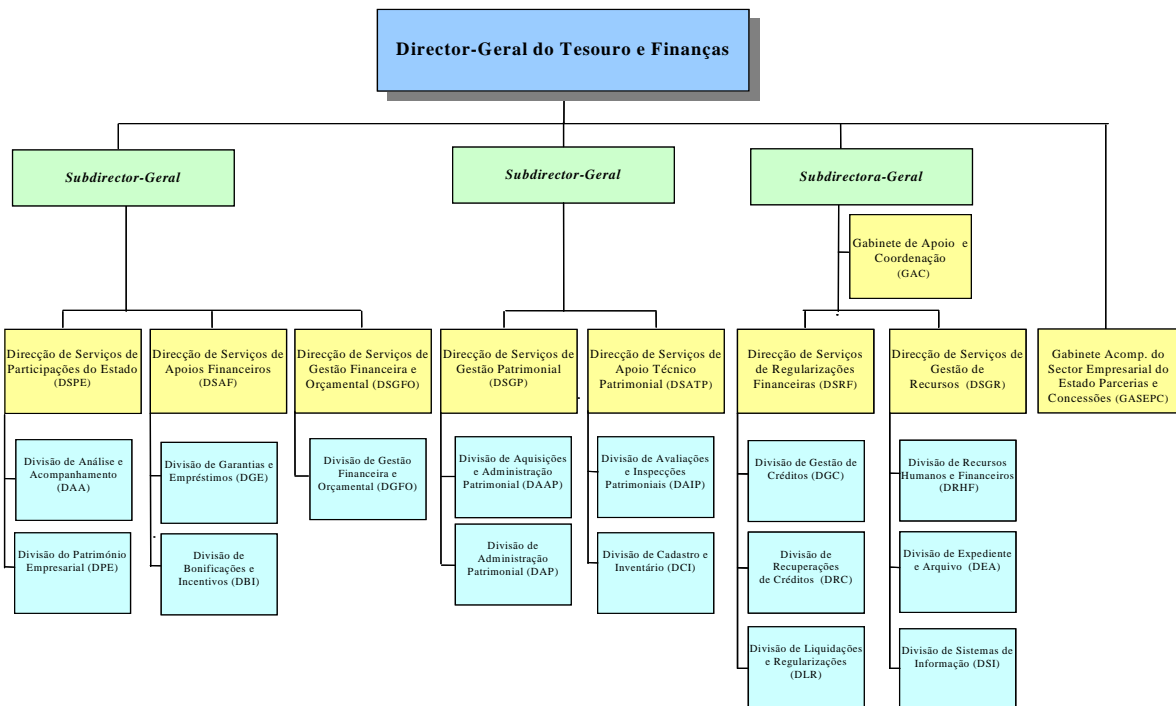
Director-Geral do Tesouro e Finanças

Subdirector-Geral

Subdirector-Geral

Subdirectora-Geral

Gabinete de Apoio e Coordenação (GAC)

Direcção de Serviços de Participações do Estado (DSPE)

Divisão de Análise e Acompanhamento (DAA)

Divisão do Património Empresarial (DPE)

Direcção de Serviços de Apoios Financeiros (DSAF)

Divisão de Garantias e Empréstimos (DGE)

Divisão de Bonificações e Incentivos (DBI)

Direcção de Serviços de Gestão Financeira e Orçamental (DSGFO)

Divisão de Gestão Financeira e Orçamental (DGFO)

Direcção de Serviços de Gestão Patrimonial (DSGP)

Divisão de Aquisições e Administração Patrimonial (DAAP)

Divisão de Administração Patrimonial (DAP)

Direcção de Serviços de Apoio Técnico Patrimonial (DSATP)

Divisão de Avaliações e Inspecções Patrimoniais (DAIP)

Divisão de Cadastro e Inventário (DCI)

Direcção de Serviços de Regularizações Financeiras (DSRF)

Divisão de Gestão de Créditos (DGC)

Divisão de Recuperações de Créditos (DRC)

Divisão de Liquidações e Regularizações (DLR)

Direcção de Serviços de Gestão de Recursos (DSGR)

Divisão de Recursos Humanos e Financeiros (DRHF)

Divisão de Expediente e Arquivo (DEA)

Divisão de Sistemas de Informação (DSI)

Gabinete Acomp. do Sector Empresarial do Estado Parcerias e Concessões (GASEPC)